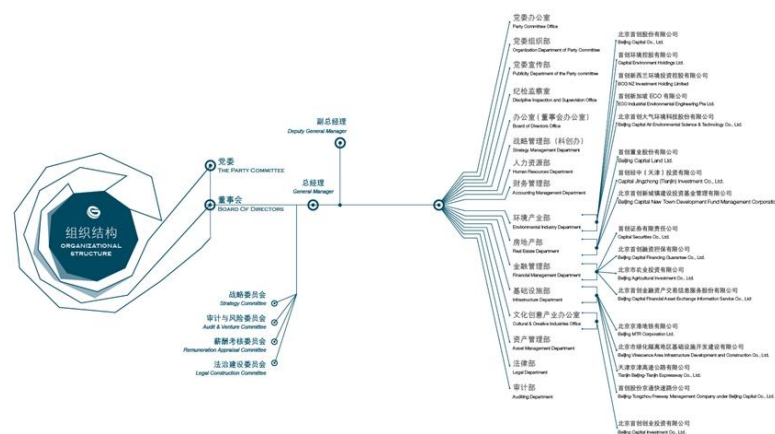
组织结构
ORGANIZATIONAL STRUCTURE

党委
THE PARTY COMMITTEE

董事会
BOARD OF DIRECTORS

战略委员会
Strategy Committee

审计与风险委员会
Audit & Venture Committee

薪酬考核委员会
Remuneration Appraisal Committee

法治建设委员会
Legal Construction Committee

总经理
General Manager

副总经理
Deputy General Manager

党委办公室
Party Committee Office

党委组织部
Organization Department of Party Committee

党委宣传部
Publicity Department of the Party committee

纪检监察室
Discipline Inspection and Supervision Office

办公室（董事会办公室）
Board of Directors Office

战略管理部（科创办）
Strategy Management Department

人力资源部
Human Resources Department

财务管理部
Accounting Management Department

环境产业部
Environmental Industry Department

房地产部
Real Estate Department

金融管理部
Financial Management Department

基础设施部
Infrastructure Department

文化创意产业办公室
Cultural & Creative Industries Office

资产管理部
Asset Management Department

法律部
Legal Department

审计部
Auditing Department

北京首创股份有限公司
Beijing Capital Co., Ltd.

首创环境控股有限公司
Capital Environment Holdings Ltd.

首创新西兰环境投资控股有限公司
BCG NZ Investment Holding Limited

首创新加坡 ECO 有限公司
ECO Industrial Environmental Engineering Pte Ltd.

北京首创大气环境科技股份有限公司
Beijing Capital Air Environmental Science & Technology Co., Ltd.

首创置业股份有限公司
Beijing Capital Land Ltd.

首创经中（天津）投资有限公司
Capital Jingzhong (Tianjin) Investment Co., Ltd.

北京首创新城镇建设投资基金管理有限公司
Beijing Capital New Town Development Fund Management Corporatio

首创证券有限责任公司
Capital Securities Co., Ltd.

北京首创融资担保有限公司
Beijing Capital Financing Guarantee Co., Ltd.

北京市农业投资有限公司
Beijing Agricultural Investment Co., Ltd.

北京首创金融资产交易信息服务股份有限公司
Beijing Capital Financial Asset Exchange Information Service Co., Ltd

北京京港地铁有限公司
Beijing MTR Corporation Ltd.

北京市绿化隔离地区基础设施开发建设有限公司
Beijing Greenbelt Area Infrastructure Development and Construction Co., Ltd.

天津京津高速公路有限公司
Tianjin Beijing-Tianjin Expressway Co., Ltd.

首创股份京通快速路分公司
Beijing Tongzhou Freeway Management Company under Beijing Capital Co., Ltd.

北京首创创业投资有限公司
Beijing Capital Investment Co., Ltd.